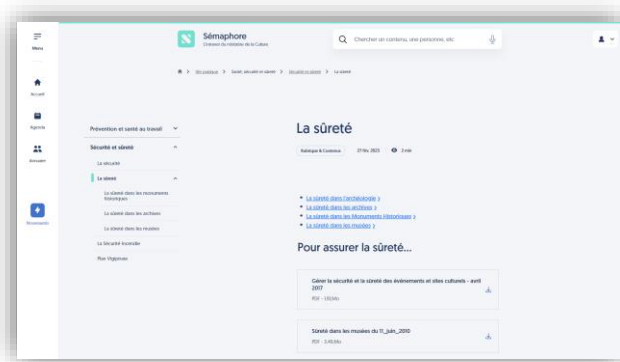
Menu

Accueil

Agenda

Annuaire

Sémaphore
L'intranet du ministère de la Culture

Chercher un contenu, une personne, etc

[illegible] > Santé, sécurité et sûreté > Sécurité et sûreté > La sûreté

Prévention et santé au travail

Sécurité et sûreté

La sécurité

La sûreté

La sûreté dans les monuments historiques

La sûreté dans les archives

La sûreté dans les musées

La Sécurité Incendie

Plan Vigipirate

La sûreté

Pratique & Contenus 27 Nov 2023 2 min

• La sûreté dans l'archéologie ›
• La sûreté dans les archives ›
• La sûreté dans les Monuments Historiques ›
• La sûreté dans les musées ›

Pour assurer la sûreté...

Gérer la sécurité et la sûreté des événements et sites culturels - avril 2017
PDF - 1,15Mo

Sûreté dans les musées du 11_juin_2010
PDF - 3,48Mo